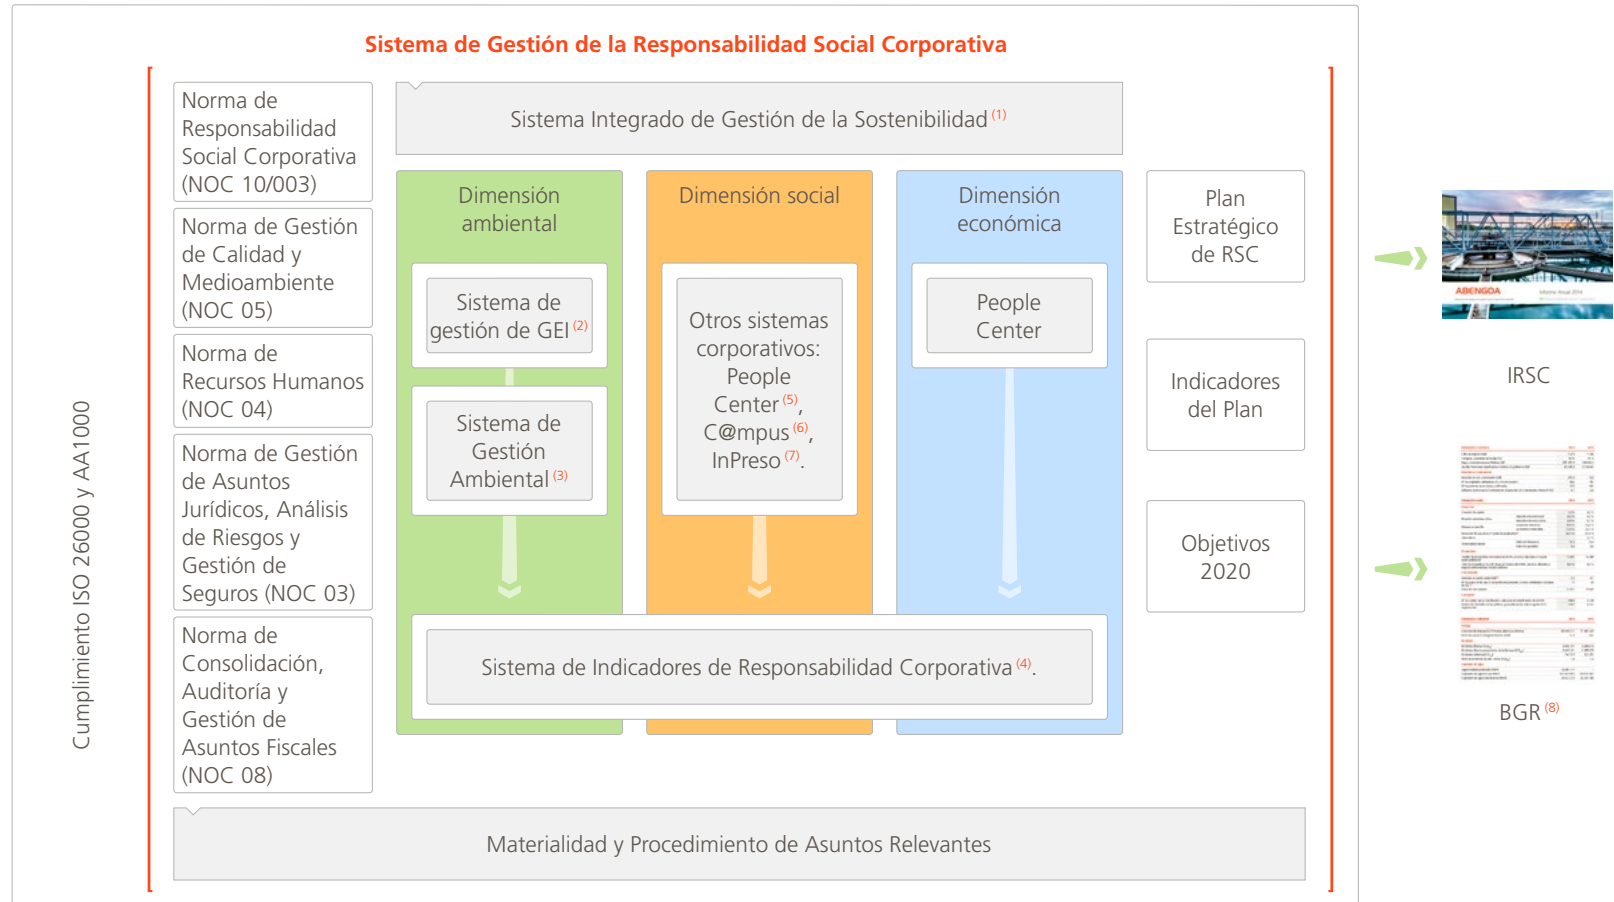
Sistema de Gestión de la Responsabilidad Social Corporativa

Cumplimiento ISO 26000 y AA1000

Norma de Responsabilidad Social Corporativa (NOC 10/003)

Norma de Gestión de Calidad y Medioambiente (NOC 05)

Norma de Recursos Humanos (NOC 04)

Norma de Gestión de Asuntos Jurídicos, Análisis de Riesgos y Gestión de Seguros (NOC 03)

Norma de Consolidación, Auditoría y Gestión de Asuntos Fiscales (NOC 08)

Sistema Integrado de Gestión de la Sostenibilidad $^{(1)}$

Dimensión ambiental

Sistema de gestión de GEI $^{(2)}$

Sistema de Gestión Ambiental $^{(3)}$

Dimensión social

Otros sistemas corporativos: People Center $^{(5)}$, C@mpus $^{(6)}$, InPreso $^{(7)}$.

Dimensión económica

People Center

Sistema de Indicadores de Responsabilidad Corporativa $^{(4)}$.

Plan Estratégico de RSC

Indicadores del Plan

Objetivos 2020

Materialidad y Procedimiento de Asuntos Relevantes

ABENGOA

IRSC

BGR $^{(8)}$